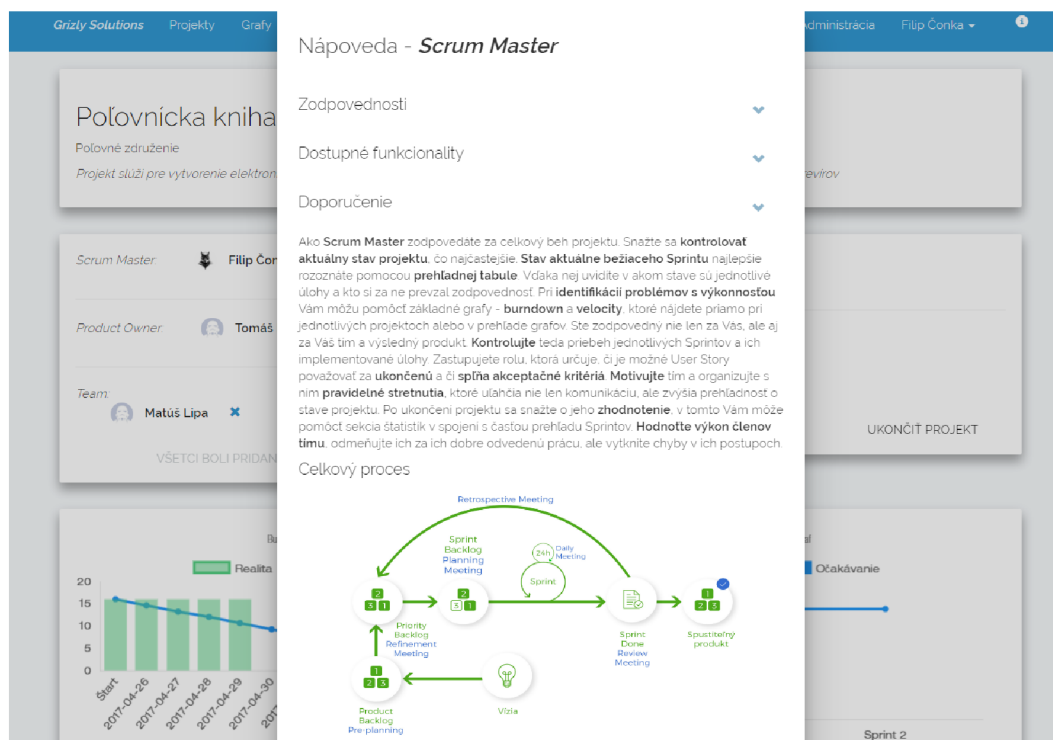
Grizly Solutions Projekty Grafy

Administrácia Filip Čonka

Poľovnícka kniha

Poľovné združenie

Projekt slúži pre vytvorenie elektron

revírov

Scrum Master: Filip Čon

Product Owner: Tomáš

Team:

Matúš Lipa

VŠETCI BOLI PRIDAN

UKONČIŤ PROJEKT

Realita

Očakávanie

20
15
10
5
0

Štart
2017-04-26
2017-04-27
2017-04-28
2017-04-29
2017-04-30

Sprint 2

Nápoveda - Scrum Master

Zodpovednosti

Dostupné funkcionality

Doporučenie

Ako **Scrum Master** zodpovedáte za celkový beh projektu. Snažte sa **kontrolovať aktuálny stav projektu**, čo najčastejšie. **Stav aktuálne bežiaceho Sprintu** najlepšie rozoznáte pomocou **prehľadnej tabule**. Vďaka nej uvidíte v akom stave sú jednotlivé úlohy a kto si za ne prevzal zodpovednosť. Pri **identifikácii problémov s výkonnosťou** Vám môžu pomôcť základné grafy - **burndown** a **velocity**, ktoré nájdete priamo pri jednotlivých projektoch alebo v prehľade grafov. Ste zodpovedný nie len za Vás, ale aj za Váš tím a výsledný produkt. **Kontrolujte** teda priebeh jednotlivých Sprintov a ich implementované úlohy. Zastupujete rolu, ktorá určuje, či je možné User Story považovať za **ukončenú** a či **spĺňa akceptačné kritériá**. **Motivujte** tím a organizujte s ním **pravidelné stretnutia**, ktoré uľahčia nie len komunikáciu, ale zvýšia prehľadnosť o stave projektu. Po ukončení projektu sa snažte o jeho **zhodnotenie**, v tomto Vám môže pomôcť sekcia štatistík v spojení s častou prehľadu Sprintov. **Hodnoťte výkon členov tímu**, odmeňujte ich za ich dobre odvedenú prácu, ale vytknite chyby v ich postupoch.

Celkový proces

Retrospective Meeting

Sprint Backlog Planning Meeting

24h Daily Meeting

Sprint

Priority Backlog Refinement Meeting

Sprint Done Review Meeting

Spustiteľný produkt

Product Backlog Pre-planning

Vízia